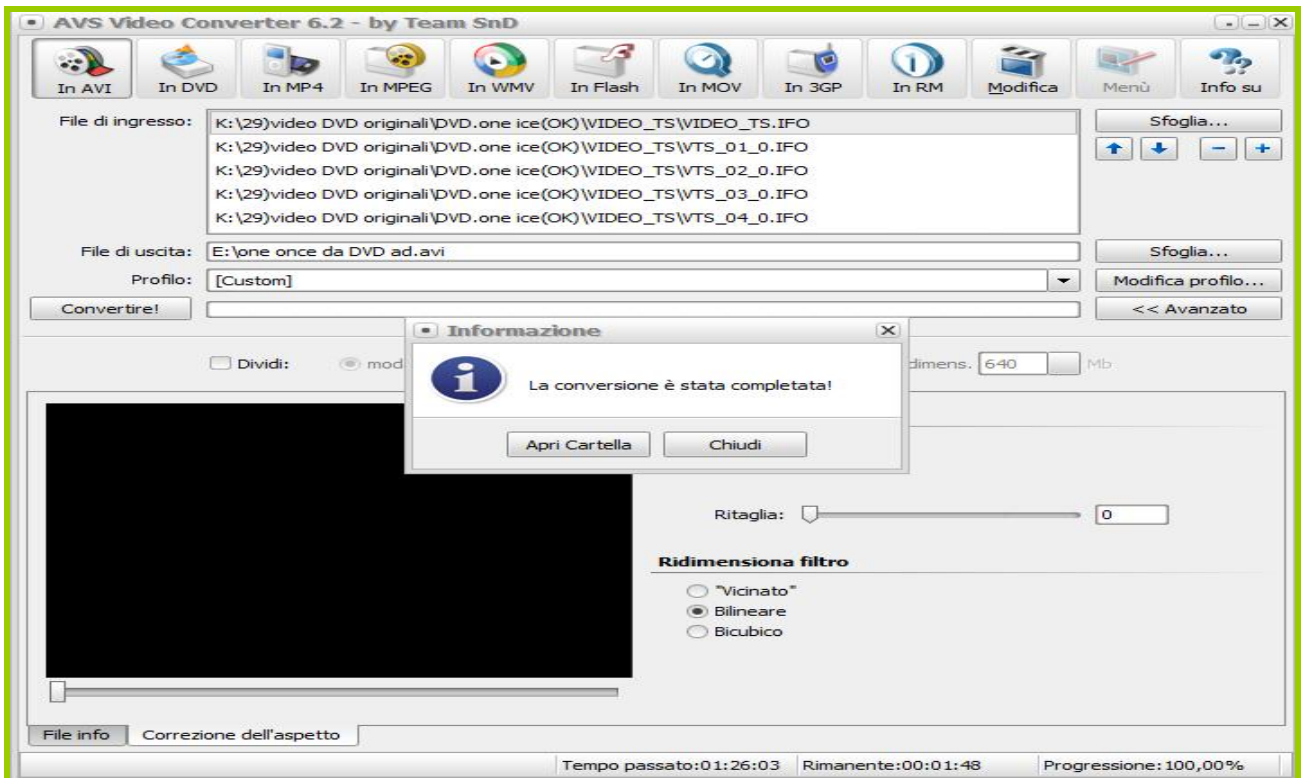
AVS Video Converter 6.2 - by Team SnD

In AVI In DVD In MP4 In MPEG In WMV In Flash In MOV In 3GP In RM Modifica Menù Info su

File di ingresso:
K:\29)video DVD originali\DVD.one ice(OK)\VIDEO_TS\VIDEO_TS.IFO
K:\29)video DVD originali\DVD.one ice(OK)\VIDEO_TS\VTS_01_0.IFO
K:\29)video DVD originali\DVD.one ice(OK)\VIDEO_TS\VTS_02_0.IFO
K:\29)video DVD originali\DVD.one ice(OK)\VIDEO_TS\VTS_03_0.IFO
K:\29)video DVD originali\DVD.one ice(OK)\VIDEO_TS\VTS_04_0.IFO

Sfoglia...

File di uscita: E:\one once da DVD ad.avi

Sfoglia...

Profilo: [Custom]

Modifica profilo...

Convertire!

<< Avanzato

Dividi: mod

dimens. 640 Mb

Informazione

La conversione è stata completata!

Apri Cartella Chiudi

Ritaglia: 0

Ridimensiona filtro

"Vicinato"
Bilineare
Bicubico

File info Correzione dell'aspetto

Tempo passato:01:26:03 Rimanente:00:01:48 Progressione:100,00%